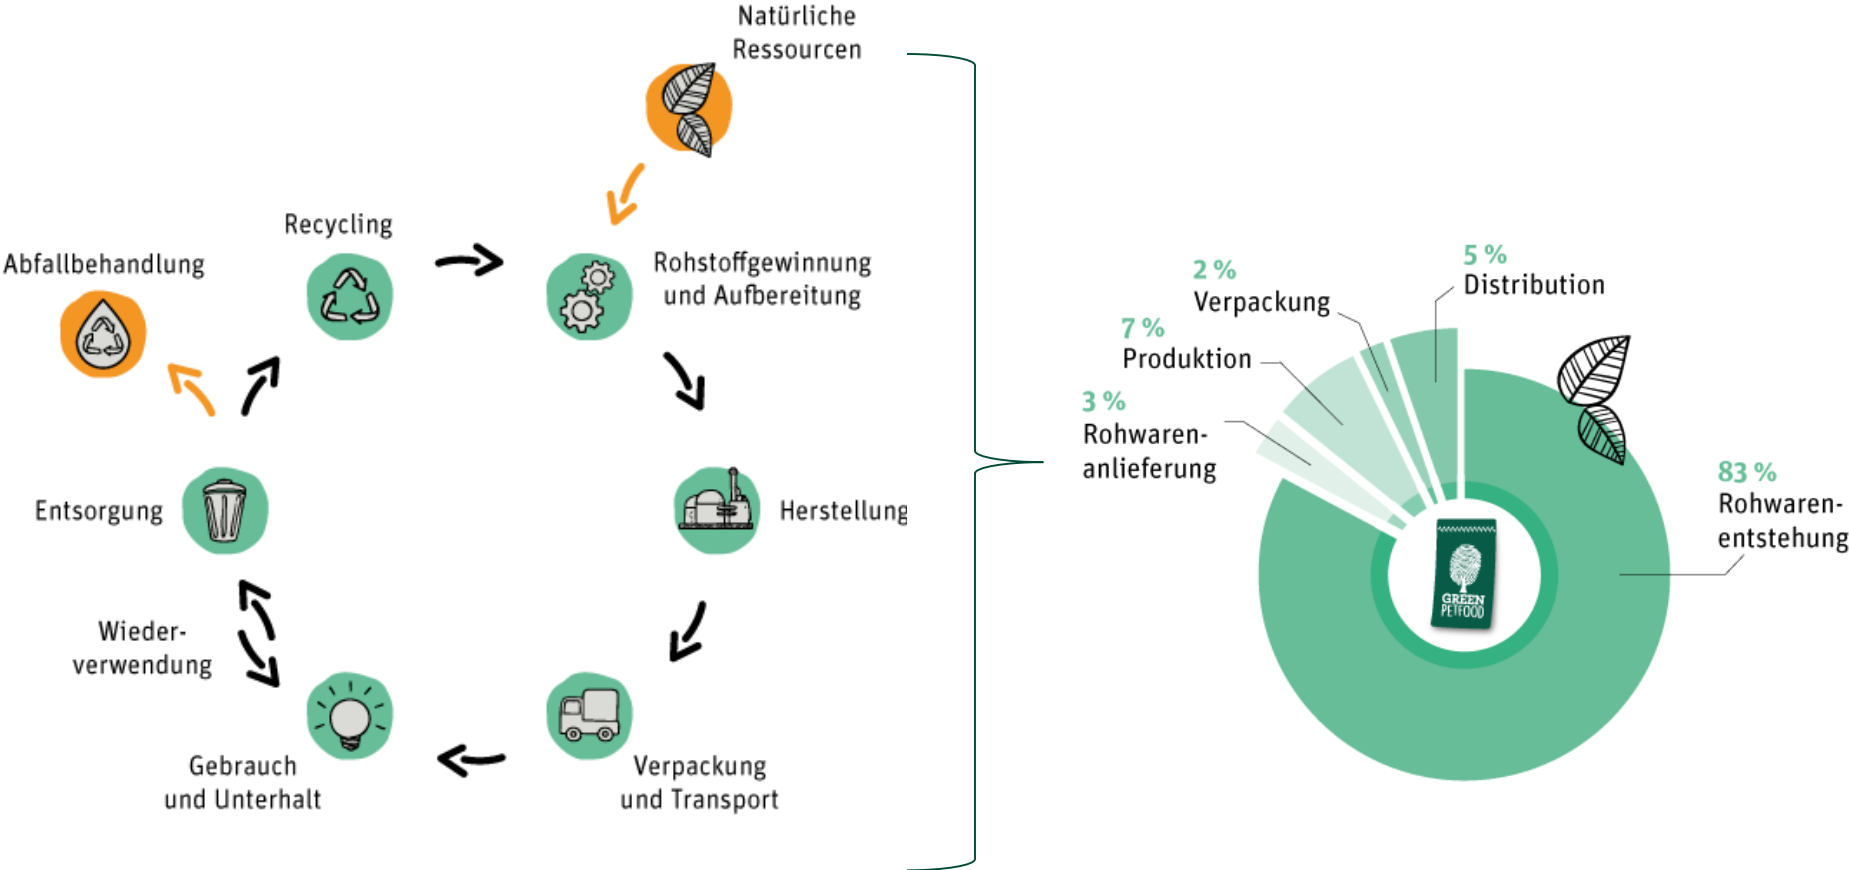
Natürliche Ressourcen

Recycling

Abfallbehandlung

Rohstoffgewinnung und Aufbereitung

Herstellung

Entsorgung

Wiederverwendung

Gebrauch und Unterhalt

Verpackung und Transport

5 %
Distribution

2 %
Verpackung

7 %
Produktion

3 %
Rohwarenanlieferung

83 %
Rohwarenentstehung

GREEN PETFOOD